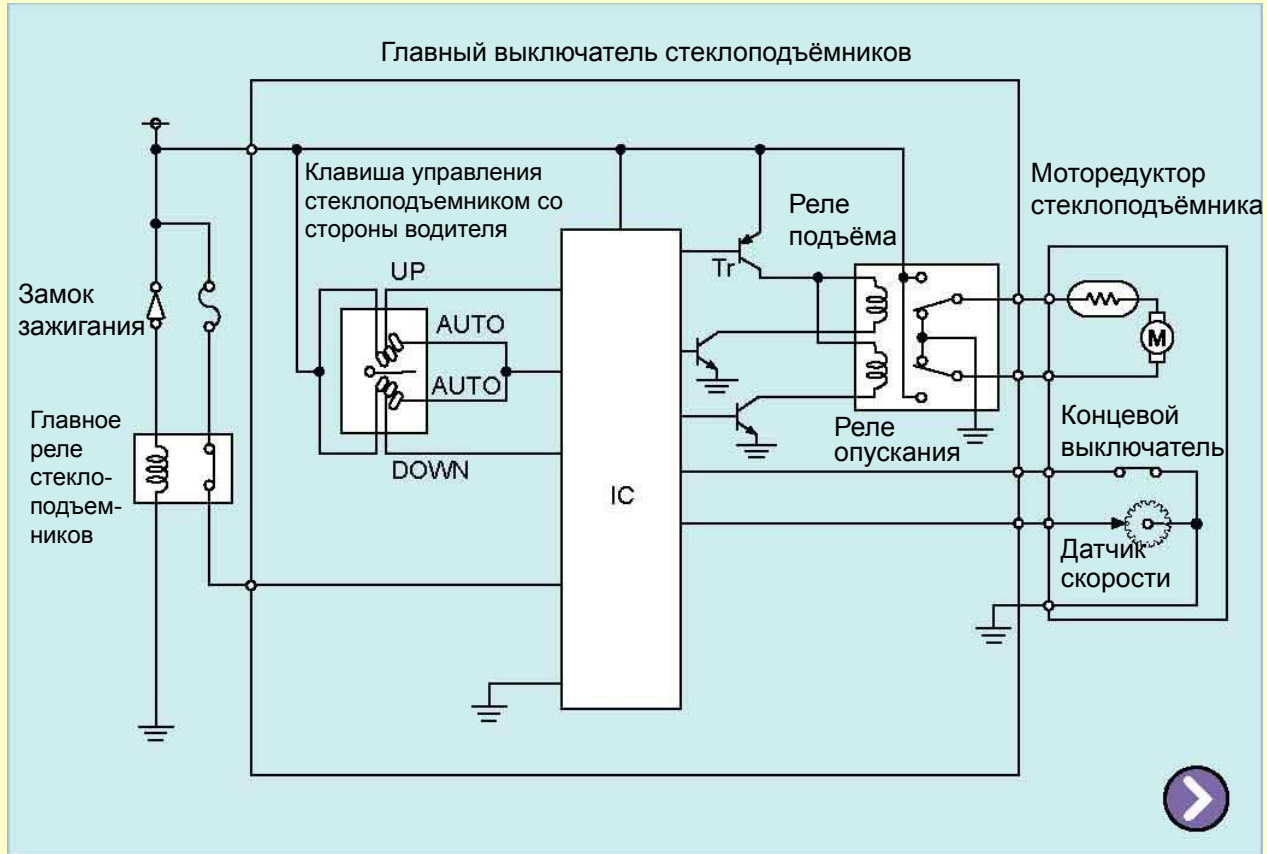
Главный выключатель стеклоподъёмников

Клавиша управления стеклоподъемником со стороны водителя

Моторедуктор стеклоподъёмника

Реле подъёма

Tr

UP

AUTO

AUTO

DOWN

Замок зажигания

Главное реле стеклоподъемников

M

Концевой выключатель

Реле опускания

IC

Датчик скорости